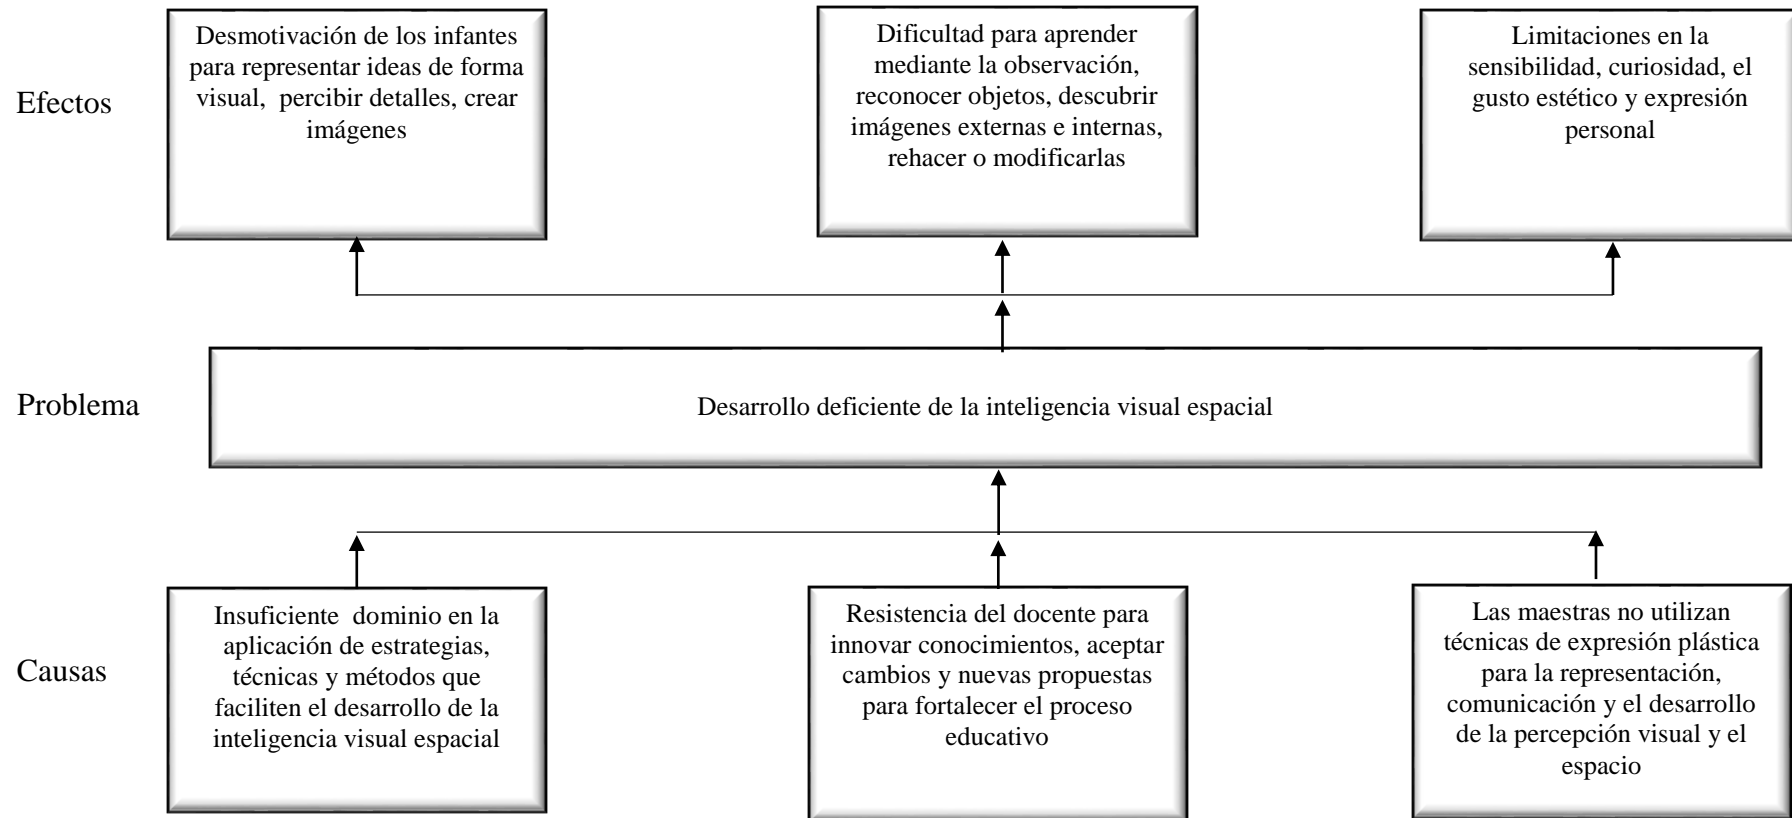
Efectos

Desmotivación de los infantes para representar ideas de forma visual, percibir detalles, crear imágenes

Dificultad para aprender mediante la observación, reconocer objetos, descubrir imágenes externas e internas, rehacer o modificarlas

Limitaciones en la sensibilidad, curiosidad, el gusto estético y expresión personal

Problema

Desarrollo deficiente de la inteligencia visual espacial

Causas

Insuficiente dominio en la aplicación de estrategias, técnicas y métodos que faciliten el desarrollo de la inteligencia visual espacial

Resistencia del docente para innovar conocimientos, aceptar cambios y nuevas propuestas para fortalecer el proceso educativo

Las maestras no utilizan técnicas de expresión plástica para la representación, comunicación y el desarrollo de la percepción visual y el espacio